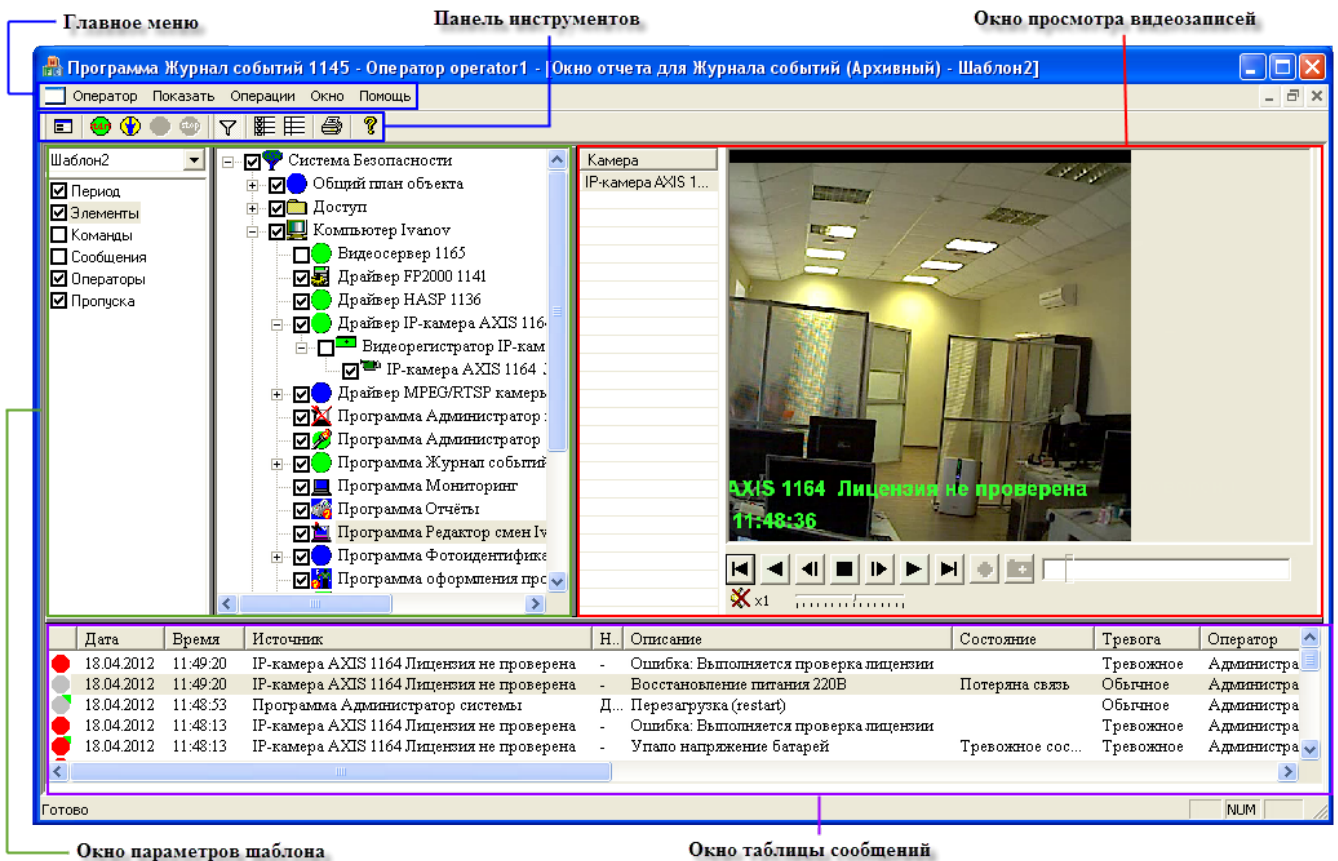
Главное меню

Панель инструментов

Окно просмотра видеозаписей

Программа Журнал событий 1145 - Оператор operator1 - [Окно отчета для Журнала событий (Архивный) - Шаблон2]

Оператор Показать Операции Окно Помощь

Шаблон2

Период
Элементы
Команды
Сообщения
Операторы
Пропуска

Система Безопасности
Общий план объекта
Доступ
Компьютер Ivanov
Видеосервер 1165
Драйвер FP2000 1141
Драйвер HASP 1136
Драйвер IP-камера AXIS 1164
Видеорегистратор IP-кам
IP-камера AXIS 1164
Драйвер MPEG/RTSP камерь
Программа Администратор
Программа Администратор
Программа Журнал событий
Программа Мониторинг
Программа Отчёты
Программа Редактор смен Iv
Программа Фотоидентифика
Программа оформления про

Камера
IP-камера AXIS 1...

AXIS 1164 Лицензия не проверена
11:48:36

x1

| | Дата | Время | Источник | Н.. | Описание | Состояние | Тревога | Оператор |
|---|---|---|---|---|---|---|---|---|
| | 18.04.2012 | 11:49:20 | IP-камера AXIS 1164 Лицензия не проверена | - | Ошибка: Выполняется проверка лицензии | | Тревожное | Администра |
| | 18.04.2012 | 11:49:20 | IP-камера AXIS 1164 Лицензия не проверена | - | Восстановление питания 220В | Потеряна связь | Обычное | Администра |
| | 18.04.2012 | 11:48:53 | Программа Администратор системы | Д... | Перезагрузка (restart) | | Обычное | Администра |
| | 18.04.2012 | 11:48:13 | IP-камера AXIS 1164 Лицензия не проверена | - | Ошибка: Выполняется проверка лицензии | | Тревожное | Администра |
| | 18.04.2012 | 11:48:13 | IP-камера AXIS 1164 Лицензия не проверена | - | Упало напряжение батарей | Тревожное сос... | Тревожное | Администра |

Готово NUM

Окно параметров шаблона

Окно таблицы сообщений